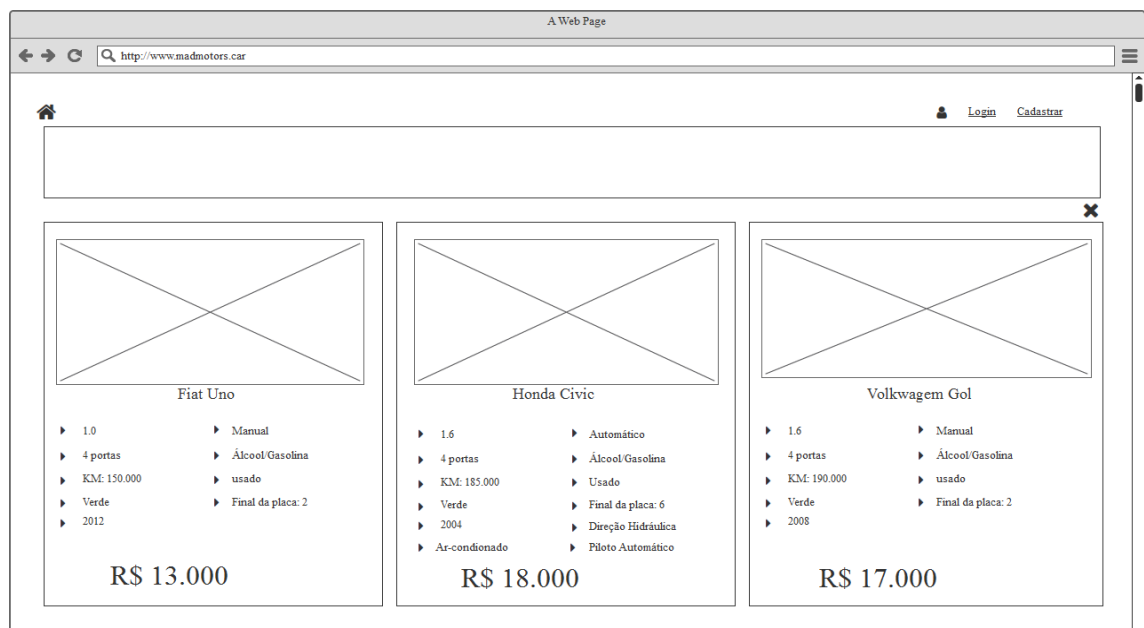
A Web Page

http://www.madmotors.car

Login Cadastrar

Fiat Uno

1.0
4 portas
KM: 150.000
Verde
2012

Manual
Álcool/Gasolina
usado
Final da placa: 2

R$ 13.000

Honda Civic

1.6
4 portas
KM: 185.000
Verde
2004
Ar-condionado

Automático
Álcool/Gasolina
Usado
Final da placa: 6
Direção Hidráulica
Piloto Automático

R$ 18.000

Volkwagem Gol

1.6
4 portas
KM: 190.000
Verde
2008

Manual
Álcool/Gasolina
usado
Final da placa: 2

R$ 17.000